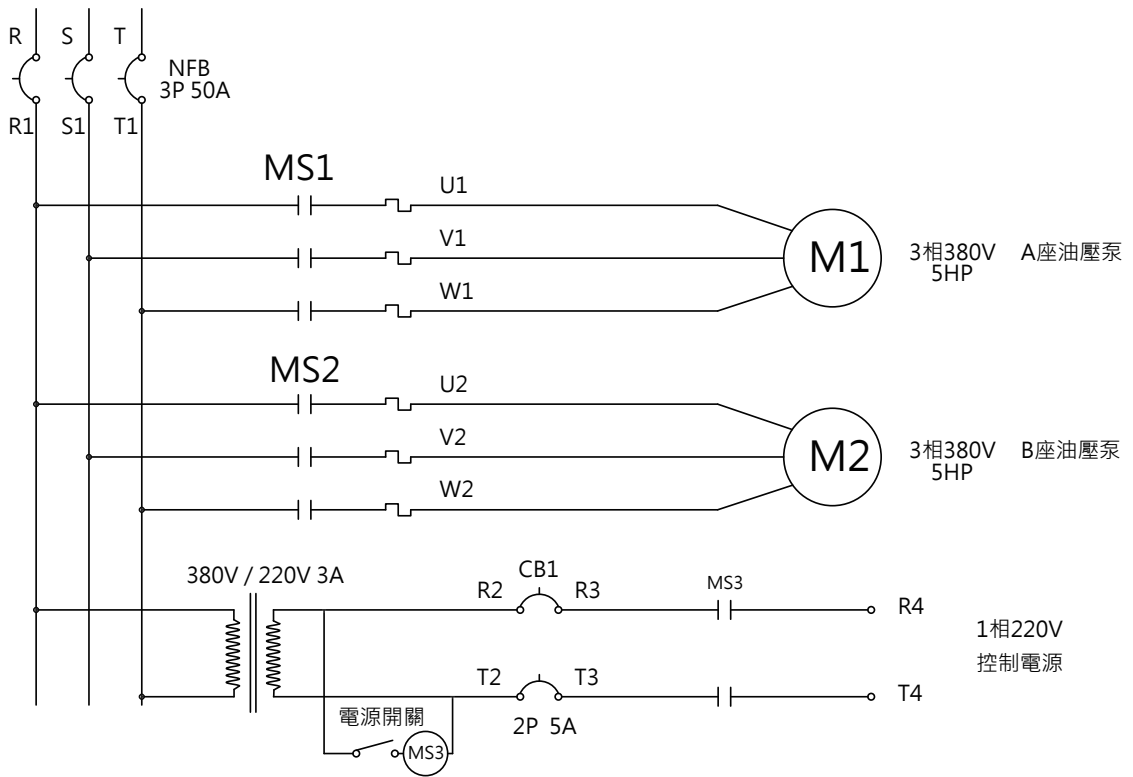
R S T

NFB
3P 50A

R1 S1 T1

MS1

U1

V1

W1

M1

3相380V 5HP A座油壓泵

MS2

U2

V2

W2

M2

3相380V 5HP B座油壓泵

380V / 220V 3A

R2 CB1 R3

MS3

R4

1相220V
控制電源

T2 T3

T4

2P 5A

電源開關

MS3